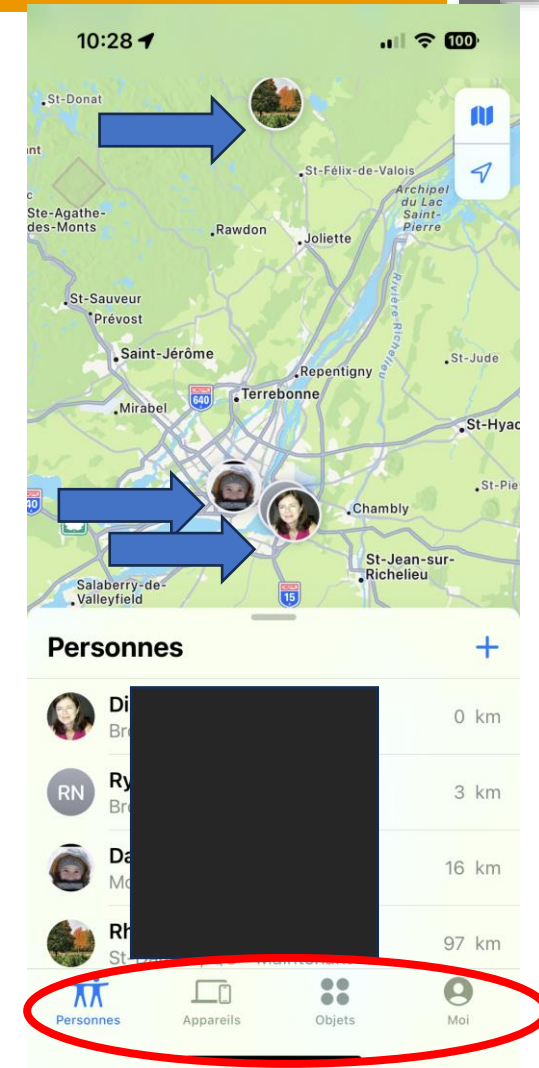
10:28

100

St-Donat

nt

St-Félix-de-Valois

Archipel du Lac Saint-Pierre

Ste-Agathe-des-Monts

Rawdon

Joliette

Rivière Richelieu

St-Sauveur

Prévost

Saint-Jérôme

St-Jude

Repentigny

640

Terrebonne

Mirabel

St-Hyac

St-Pie

40

Chambly

St-Jean-sur-Richelieu

Salaberry-de-Valleyfield

15

Personnes

+

Di

Bre

0 km

RN

Ry

Bre

3 km

Da

Mo

16 km

Rh

St

97 km

Personnes

Appareils

Objets

Moi